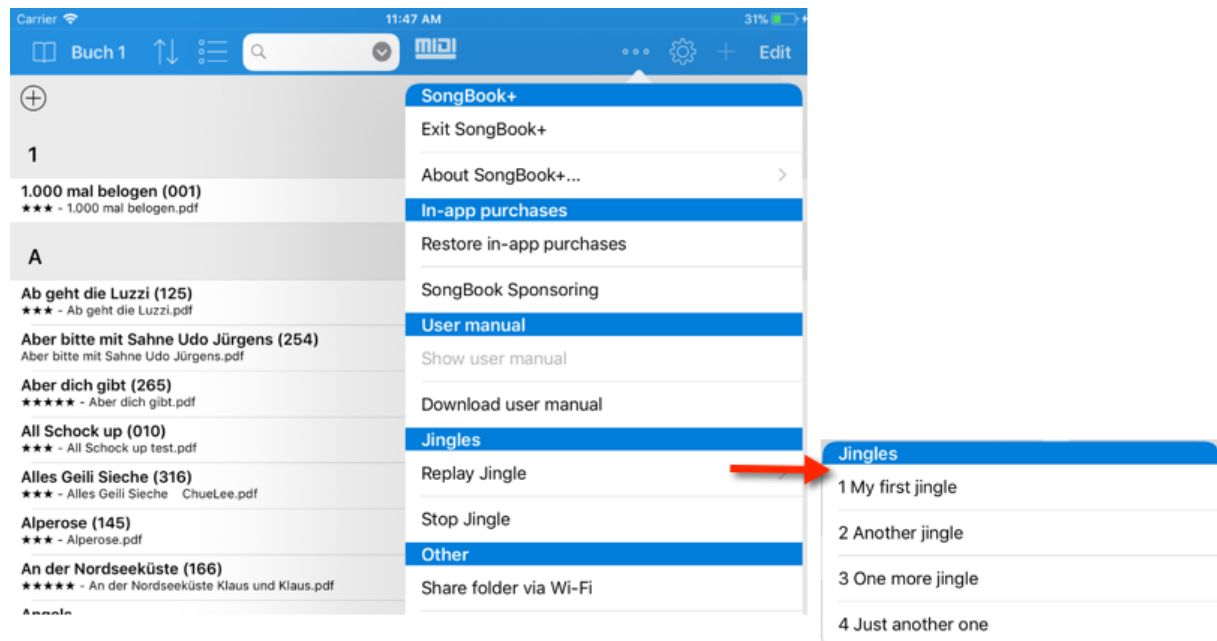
Carrier 11:47 AM 31%

Buch 1 MIDI Edit

1

1.000 mal belogen (001)
★★★ - 1.000 mal belogen.pdf

A

Ab geht die Luzzi (125)
★★★ - Ab geht die Luzzi.pdf

Aber bitte mit Sahne Udo Jürgens (254)
Aber bitte mit Sahne Udo Jürgens.pdf

Aber dich gibt (265)
★★★★★ - Aber dich gibt.pdf

All Schock up (010)
★★★ - All Schock up test.pdf

Alles Geili Sieche (316)
★★★ - Alles Geili Sieche ChueLee.pdf

Alperose (145)
★★★ - Alperose.pdf

An der Nordseeküste (166)
★★★★★ - An der Nordseeküste Klaus und Klaus.pdf

Angels

SongBook+
Exit SongBook+
About SongBook+...
In-app purchases
Restore in-app purchases
SongBook Sponsoring
User manual
Show user manual
Download user manual
Jingles
Replay Jingle
Stop Jingle
Other
Share folder via Wi-Fi

Jingles
1 My first jingle
2 Another jingle
3 One more jingle
4 Just another one